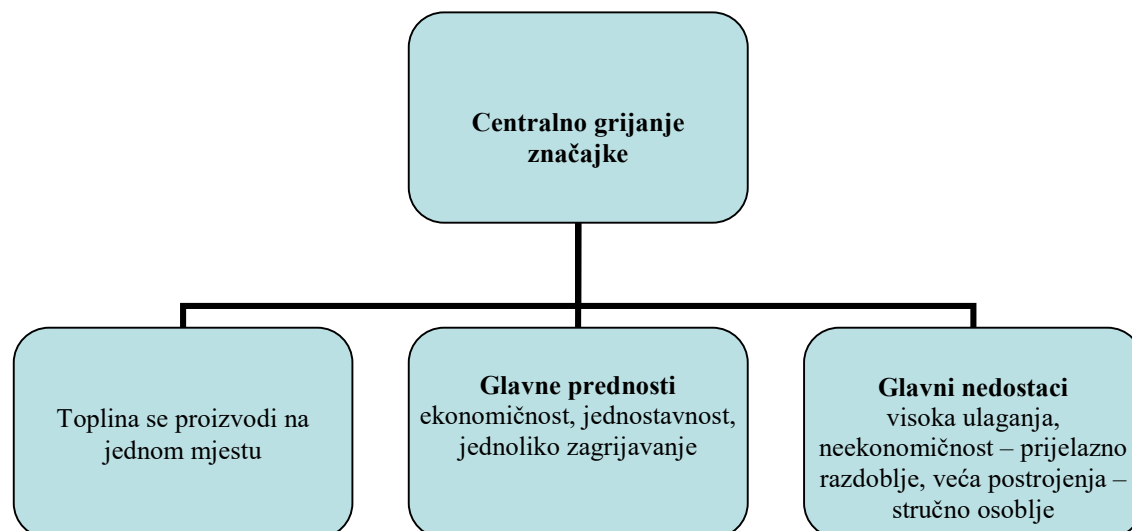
Centralno grijanje značajke

Toplina se proizvodi na jednom mjestu

Glavne prednosti
ekonomičnost, jednostavnost, jednoliko zagrijavanje

Glavni nedostaci
visoka ulaganja, neekonomičnost – prijelazno razdoblje, veća postrojenja – stručno osoblje